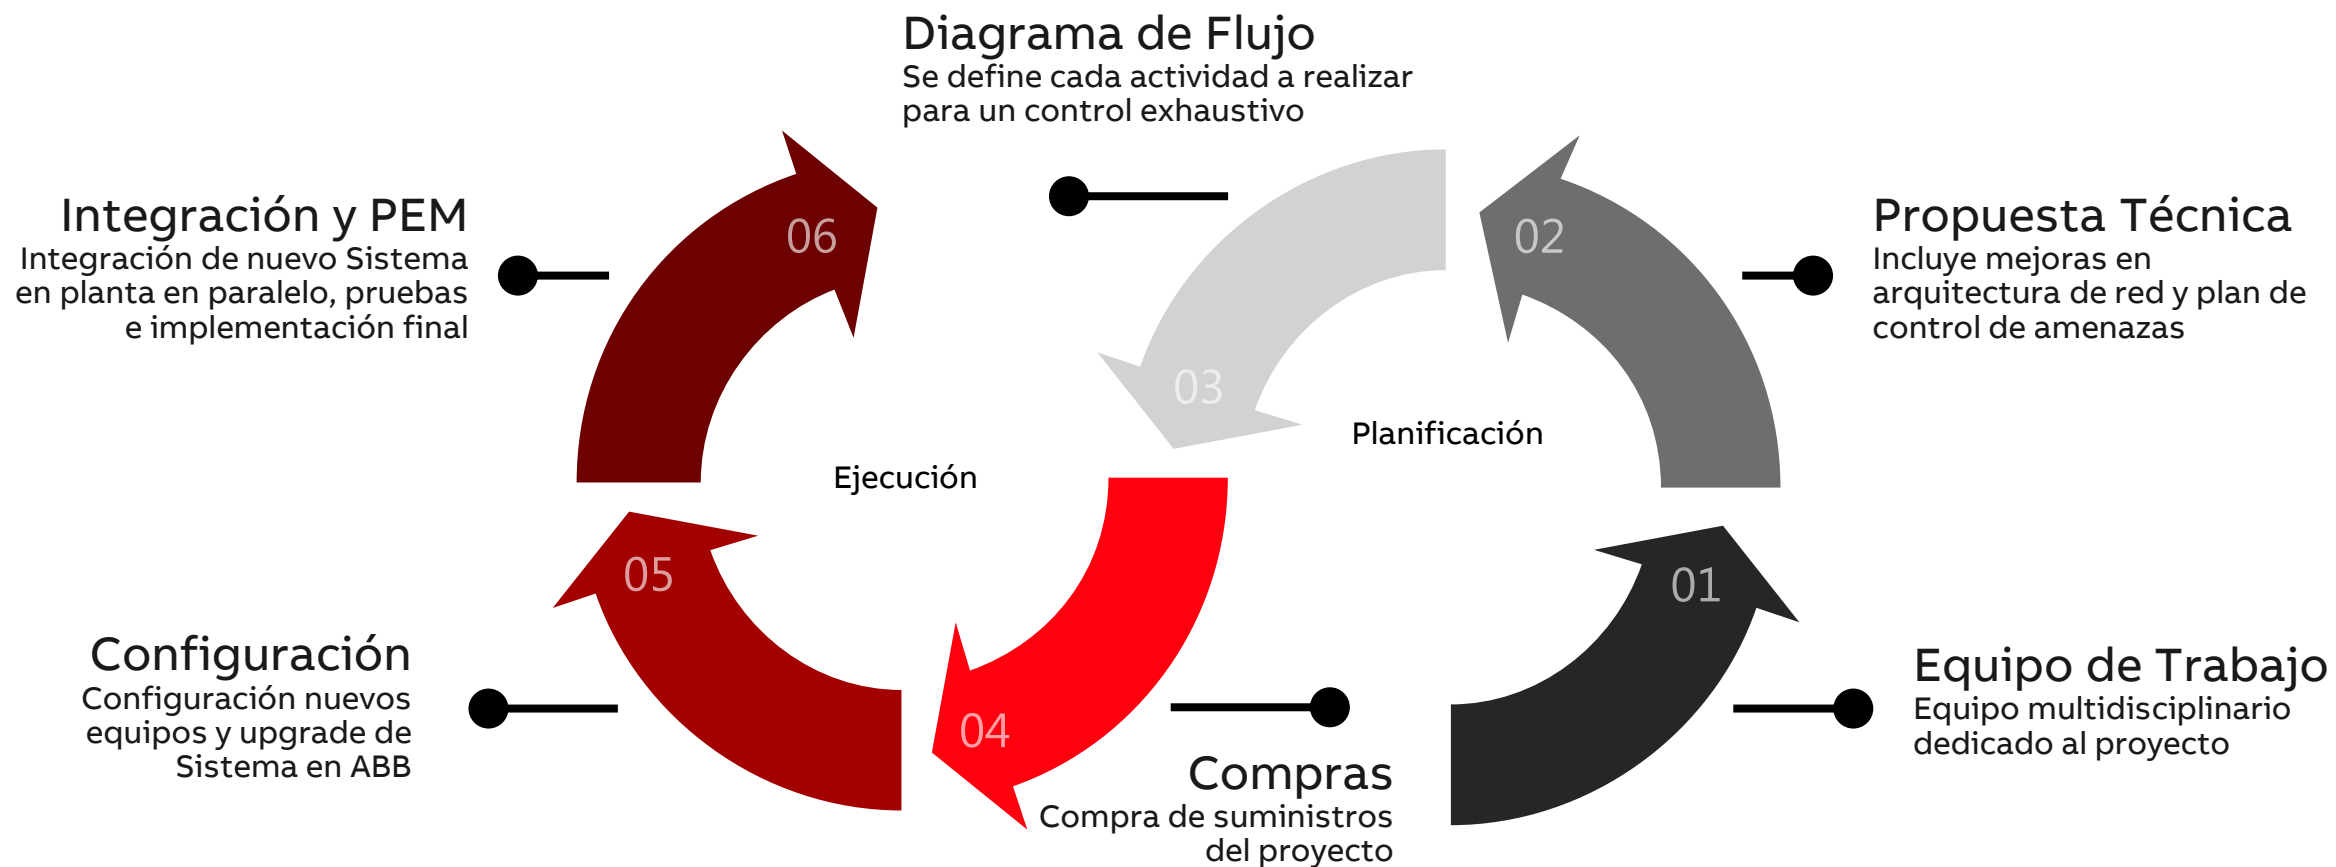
Diagrama de Flujo
Se define cada actividad a realizar para un control exhaustivo

Integración y PEM
Integración de nuevo Sistema en planta en paralelo, pruebas e implementación final

06

02

Propuesta Técnica
Incluye mejoras en arquitectura de red y plan de control de amenazas

03

Planificación

Ejecución

05

01

Configuración
Configuración nuevos equipos y upgrade de Sistema en ABB

04

Equipo de Trabajo
Equipo multidisciplinario dedicado al proyecto

Compras
Compra de suministros del proyecto